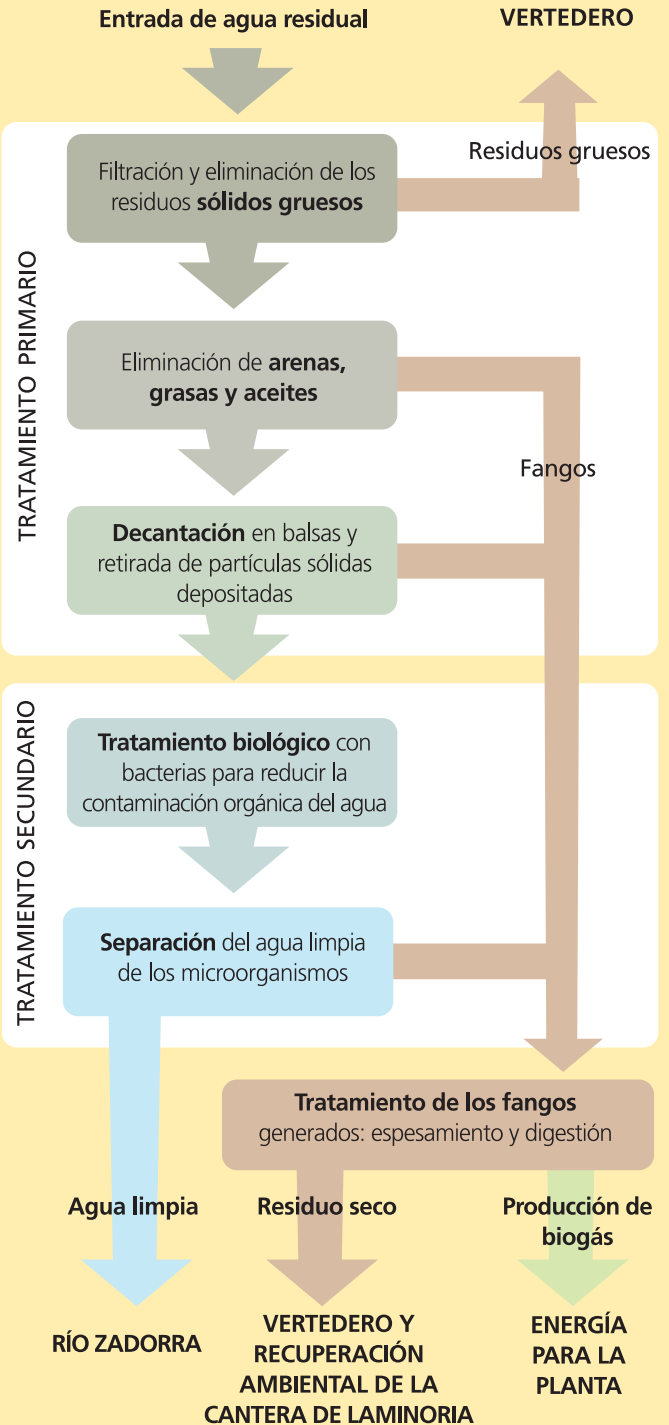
Entrada de agua residual

VERTEDERO

TRATAMIENTO PRIMARIO

Filtración y eliminación de los residuos **sólidos gruesos**

Residuos gruesos

Eliminación de **arenas, grasas y aceites**

Fangos

**Decantación** en balsas y retirada de partículas sólidas depositadas

TRATAMIENTO SECUNDARIO

**Tratamiento biológico** con bacterias para reducir la contaminación orgánica del agua

**Separación** del agua limpia de los microorganismos

**Tratamiento de los fangos** generados: espesamiento y digestión

Agua limpia

Residuo seco

Producción de biogás

RÍO ZADORRA

VERTEDERO Y RECUPERACIÓN AMBIENTAL DE LA CANTERA DE LAMINORIA

ENERGÍA PARA LA PLANTA